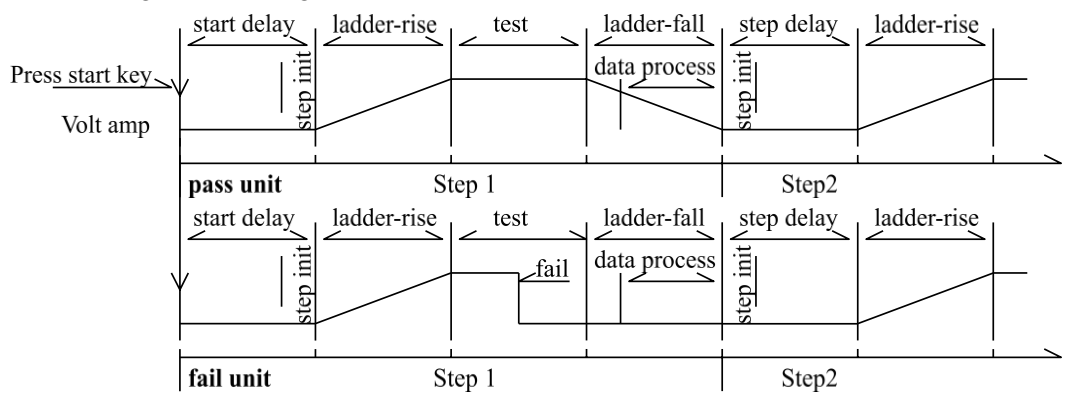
start delay
ladder-rise
test
ladder-fall
step delay
ladder-rise
Press start key
step init
data process
step init
Volt amp
pass unit
Step 1
Step2
start delay
ladder-rise
test
ladder-fall
step delay
ladder-rise
step init
fail
data process
step init
fail unit
Step 1
Step2